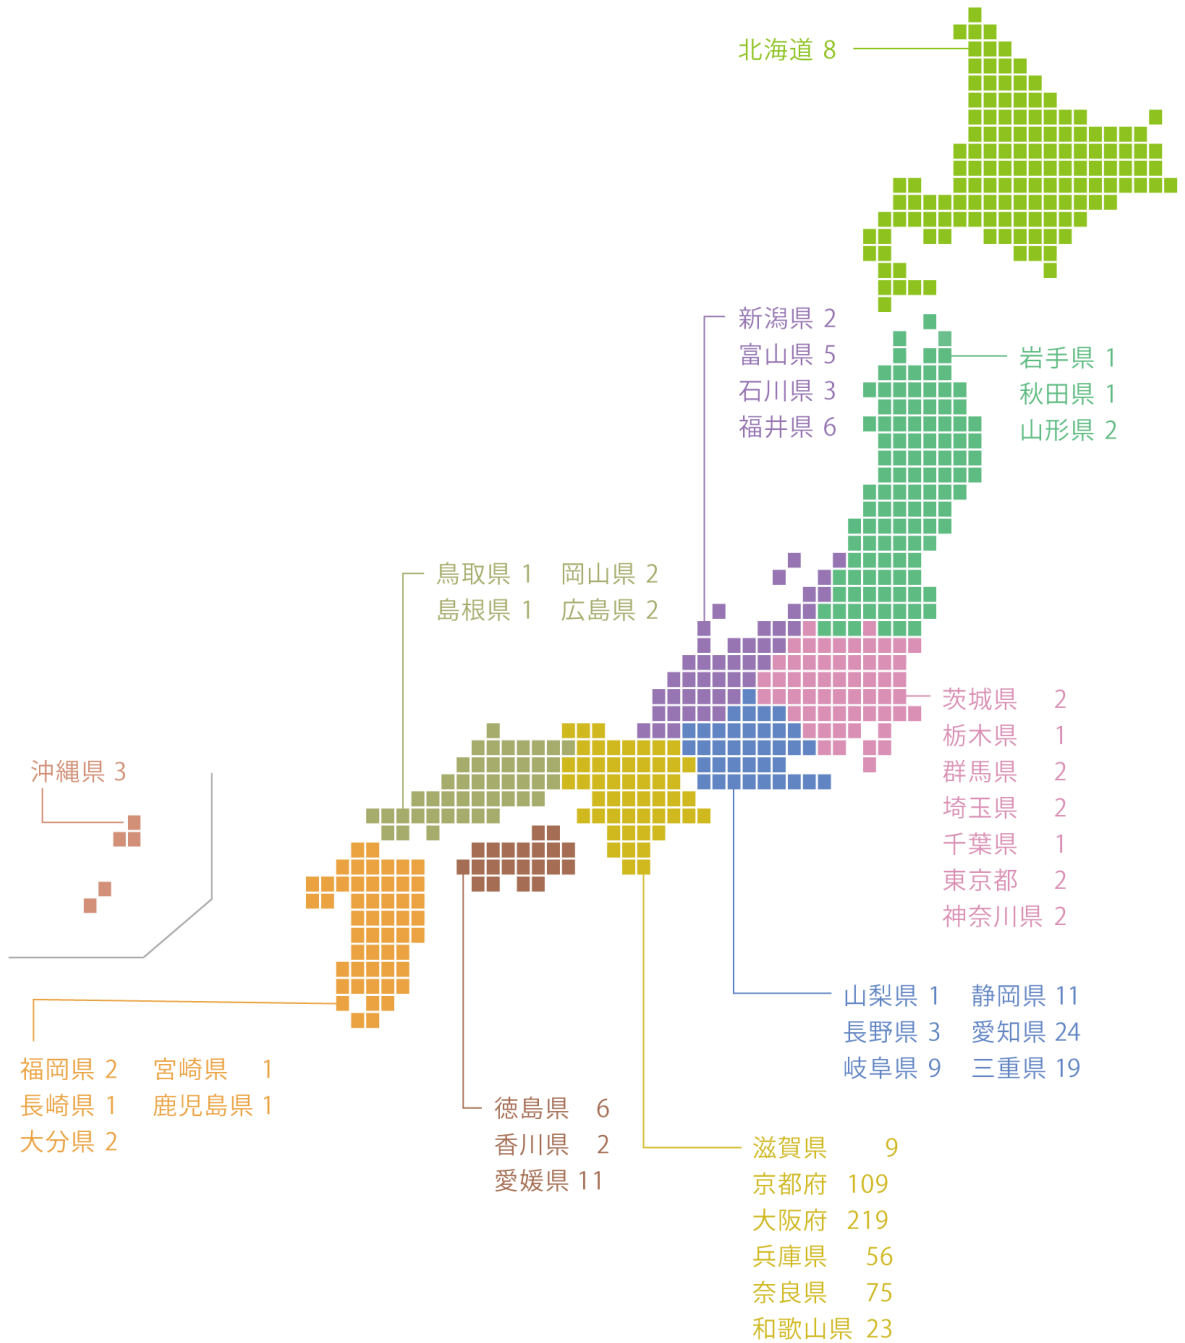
北海道 8

新潟県 2
富山県 5
石川県 3
福井県 6

岩手県 1
秋田県 1
山形県 2

鳥取県 1　岡山県 2
島根県 1　広島県 2

茨城県 2
栃木県 1
群馬県 2
埼玉県 2
千葉県 1
東京都 2
神奈川県 2

沖縄県 3

山梨県 1　静岡県 11
長野県 3　愛知県 24
岐阜県 9　三重県 19

福岡県 2　宮崎県 1
長崎県 1　鹿児島県 1
大分県 2

徳島県 6
香川県 2
愛媛県 11

滋賀県 9
京都府 109
大阪府 219
兵庫県 56
奈良県 75
和歌山県 23